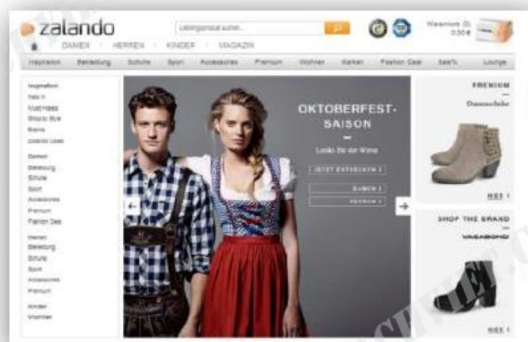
zalando
DAMEN | HERREN | KINDER | MAGAZIN
Lieblingsprodukt suchen...
Warenkorb (0) 0,00 €
Inspiration | Bekleidung | Schuhe | Sport | Accessoires | Premium | Wohnen | Marken | Fashion Deal | Sale% | Lounge

Inspiration
Neu !!
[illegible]
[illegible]
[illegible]
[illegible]
Damen
Bekleidung
Schuhe
Sport
Accessoires
Premium
Fashion Deal
Herren
Bekleidung
Schuhe
Sport
Accessoires
Premium
Kinder
Wohnen

OKTOBERFEST-SAISON
—
Looks für die Wiesn
JETZT ENTDECKEN ›
DAMEN ›
HERREN ›

PREMIUM
Damenschuhe
NEU !!

SHOP THE BRAND
VAGABOND
NEU !!